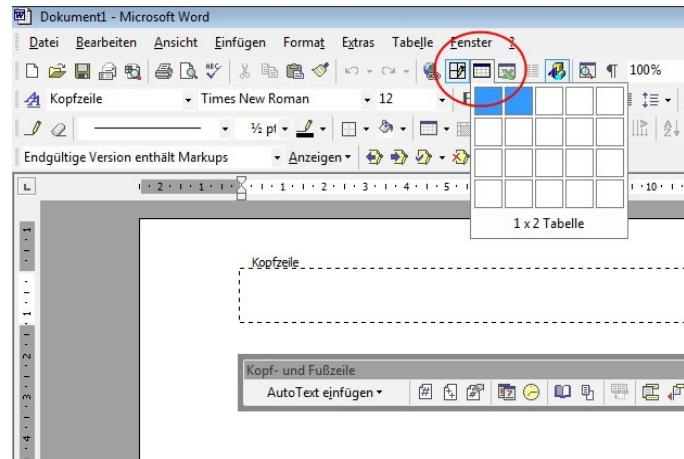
Dokument1 - Microsoft Word

Datei Bearbeiten Ansicht Einfügen Format Extras Tabelle Fenster ?

100%

Kopfzeile Times New Roman 12

½ pt

Endgültige Version enthält Markups Anzeigen

1 x 2 Tabelle

Kopfzeile

Kopf- und Fußzeile

AutoText einfügen